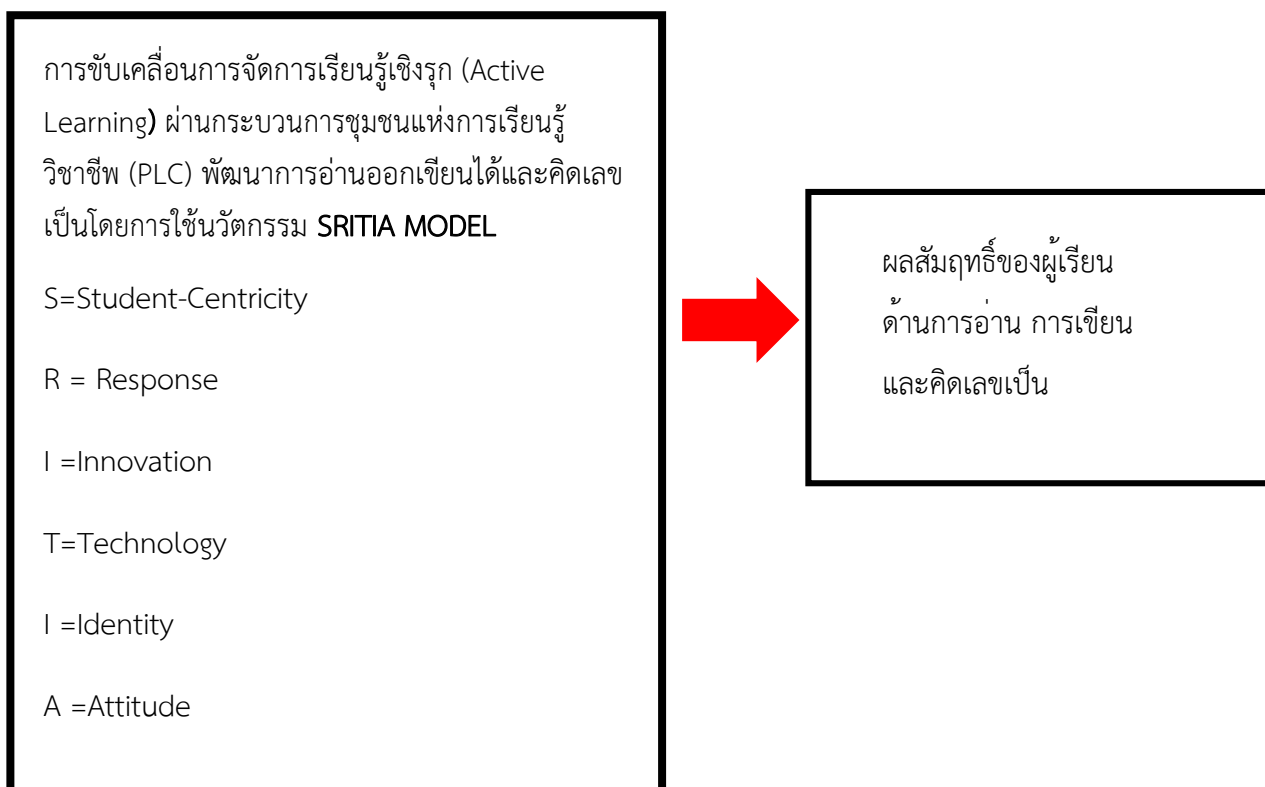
การขับเคลื่อนการจัดการเรียนรู้เชิงรุก (Active Learning) ผ่านกระบวนการชุมชนแห่งการเรียนรู้วิชาชีพ (PLC) พัฒนาการอ่านออกเขียนได้และคิดเลขเป็นโดยการใช้นวัตกรรม SRITIA MODEL

S=Student-Centricity

R = Response

I =Innovation

T=Technology

I =Identity

A =Attitude

ผลสัมฤทธิ์ของผู้เรียน ด้านการอ่าน การเขียน และคิดเลขเป็น